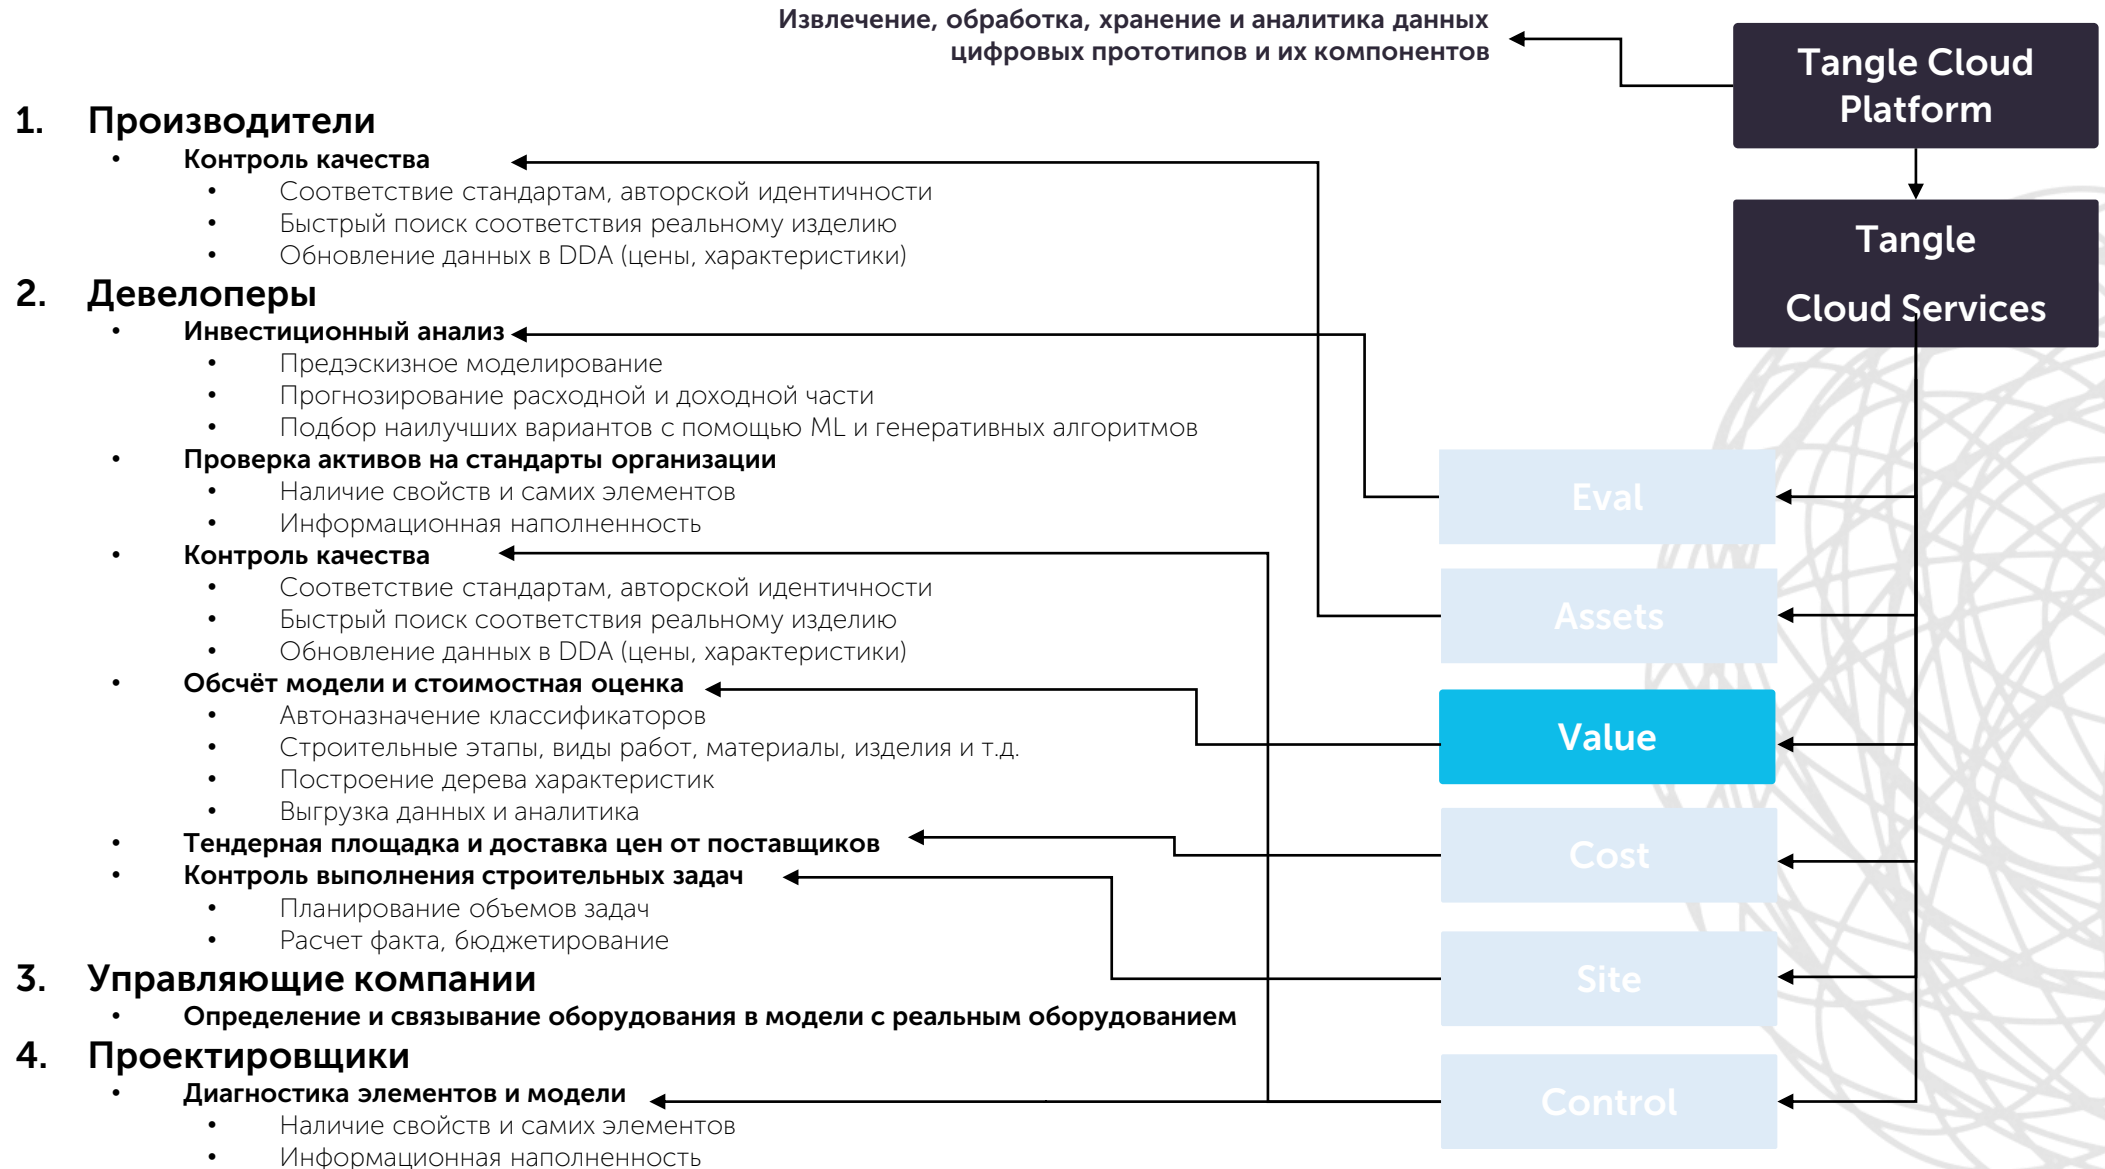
Извлечение, обработка, хранение и аналитика данных цифровых прототипов и их компонентов

Tangle Cloud Platform

Tangle Cloud Services

1. Производители
- Контроль качества
  - Соответствие стандартам, авторской идентичности
  - Быстрый поиск соответствия реальному изделию
  - Обновление данных в DDA (цены, характеристики)

2. Девелоперы
- Инвестиционный анализ
  - Предэскизное моделирование
  - Прогнозирование расходной и доходной части
  - Подбор наилучших вариантов с помощью ML и генеративных алгоритмов
- Проверка активов на стандарты организации
  - Наличие свойств и самих элементов
  - Информационная наполненность
- Контроль качества
  - Соответствие стандартам, авторской идентичности
  - Быстрый поиск соответствия реальному изделию
  - Обновление данных в DDA (цены, характеристики)
- Обсчёт модели и стоимостная оценка
  - Автоназначение классификаторов
  - Строительные этапы, виды работ, материалы, изделия и т.д.
  - Построение дерева характеристик
  - Выгрузка данных и аналитика
- Тендерная площадка и доставка цен от поставщиков
- Контроль выполнения строительных задач
  - Планирование объемов задач
  - Расчет факта, бюджетирование

3. Управляющие компании
- Определение и связывание оборудования в модели с реальным оборудованием

4. Проектировщики
- Диагностика элементов и модели
  - Наличие свойств и самих элементов
  - Информационная наполненность

Eval

Assets

Value

Cost

Site

Control